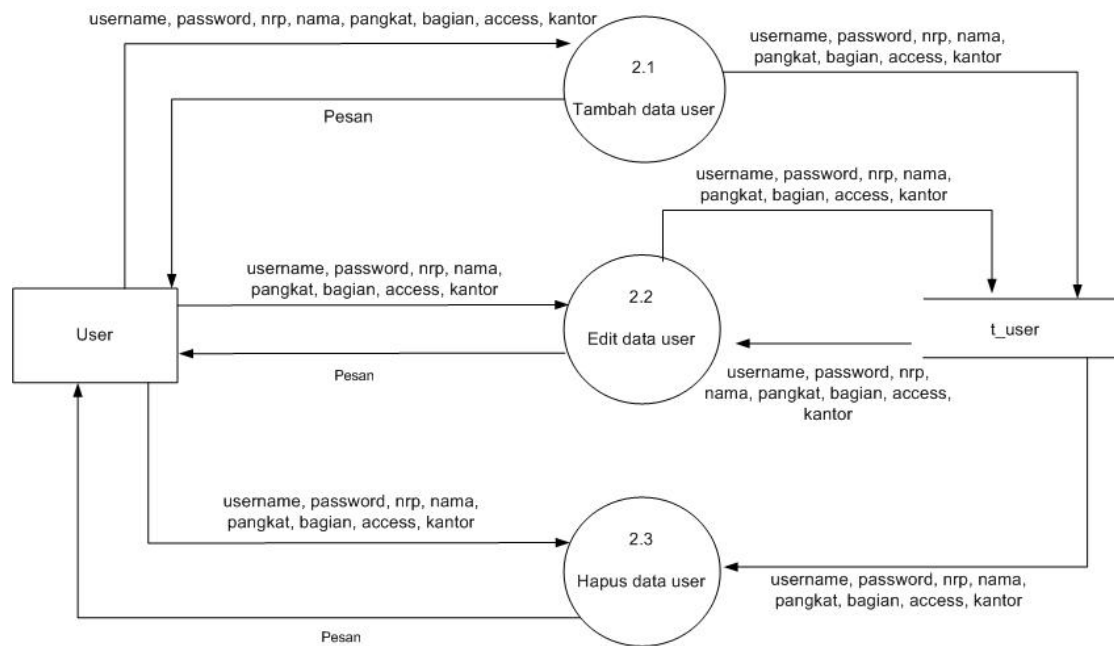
username, password, nrp, nama, pangkat, bagian, access, kantor

2.1

Tambah data user

username, password, nrp, nama, pangkat, bagian, access, kantor

Pesan

username, password, nrp, nama, pangkat, bagian, access, kantor

username, password, nrp, nama, pangkat, bagian, access, kantor

2.2

Edit data user

User

t_user

Pesan

username, password, nrp, nama, pangkat, bagian, access, kantor

username, password, nrp, nama, pangkat, bagian, access, kantor

2.3

Hapus data user

username, password, nrp, nama, pangkat, bagian, access, kantor

Pesan